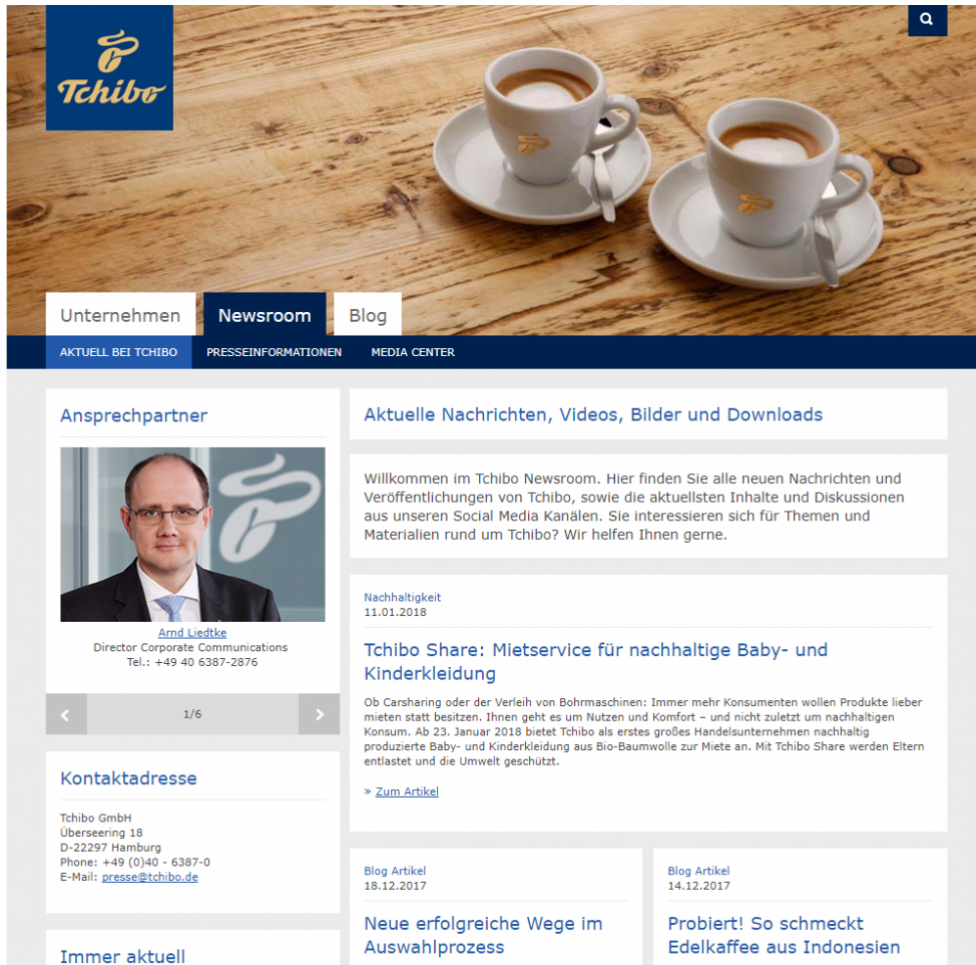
Tchibo

Unternehmen Newsroom Blog

AKTUELL BEI TCHIBO PRESSEINFORMATIONEN MEDIA CENTER

Ansprechpartner

Arnd Liedtke
Director Corporate Communications
Tel.: +49 40 6387-2876

1/6

Kontaktadresse

Tchibo GmbH
Überseering 18
D-22297 Hamburg
Phone: +49 (0)40 - 6387-0
E-Mail: presse@tchibo.de

Immer aktuell

Aktuelle Nachrichten, Videos, Bilder und Downloads

Willkommen im Tchibo Newsroom. Hier finden Sie alle neuen Nachrichten und Veröffentlichungen von Tchibo, sowie die aktuellsten Inhalte und Diskussionen aus unseren Social Media Kanälen. Sie interessieren sich für Themen und Materialien rund um Tchibo? Wir helfen Ihnen gerne.

Nachhaltigkeit
11.01.2018

Tchibo Share: Mietservice für nachhaltige Baby- und Kinderkleidung

Ob Carsharing oder der Verleih von Bohrmaschinen: Immer mehr Konsumenten wollen Produkte lieber mieten statt besitzen. Ihnen geht es um Nutzen und Komfort – und nicht zuletzt um nachhaltigen Konsum. Ab 23. Januar 2018 bietet Tchibo als erstes großes Handelsunternehmen nachhaltig produzierte Baby- und Kinderkleidung aus Bio-Baumwolle zur Miete an. Mit Tchibo Share werden Eltern entlastet und die Umwelt geschützt.

» Zum Artikel

Blog Artikel
18.12.2017

Neue erfolgreiche Wege im Auswahlprozess

Blog Artikel
14.12.2017

Probiert! So schmeckt Edelkaffee aus Indonesien